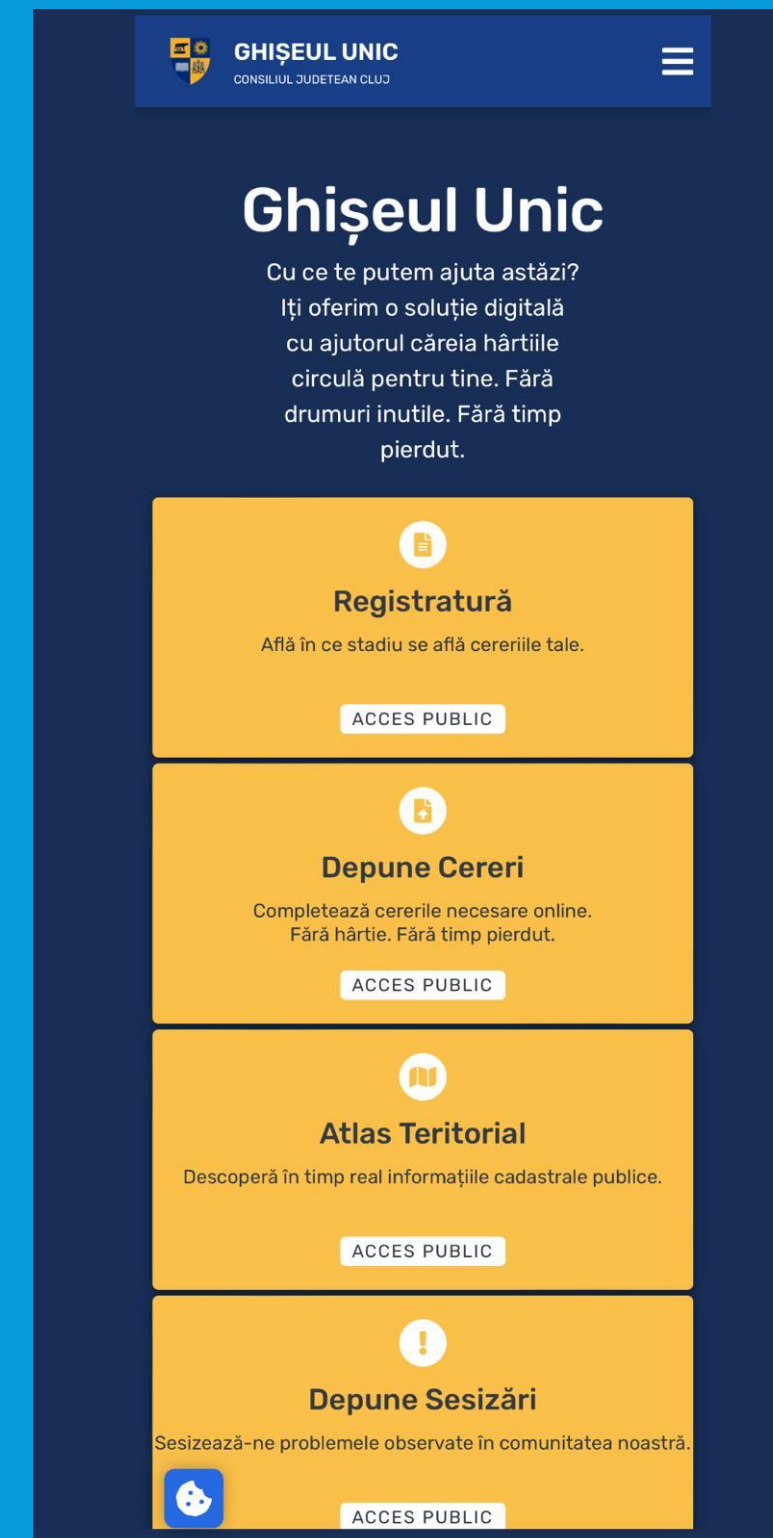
GHIȘEUL UNIC
CONSILIUL JUDETEAN CLUJ

Ghișeul Unic

Cu ce te putem ajuta astăzi? Iți oferim o soluție digitală cu ajutorul căreia hârtiile circulă pentru tine. Fără drumuri inutile. Fără timp pierdut.

Registratură

Află în ce stadiu se află cererile tale.

ACCES PUBLIC

Depune Cereri

Completează cererile necesare online. Fără hârtie. Fără timp pierdut.

ACCES PUBLIC

Atlas Teritorial

Descoperă în timp real informațiile cadastrale publice.

ACCES PUBLIC

Depune Sesizări

Sesizează-ne problemele observate în comunitatea noastră.

ACCES PUBLIC